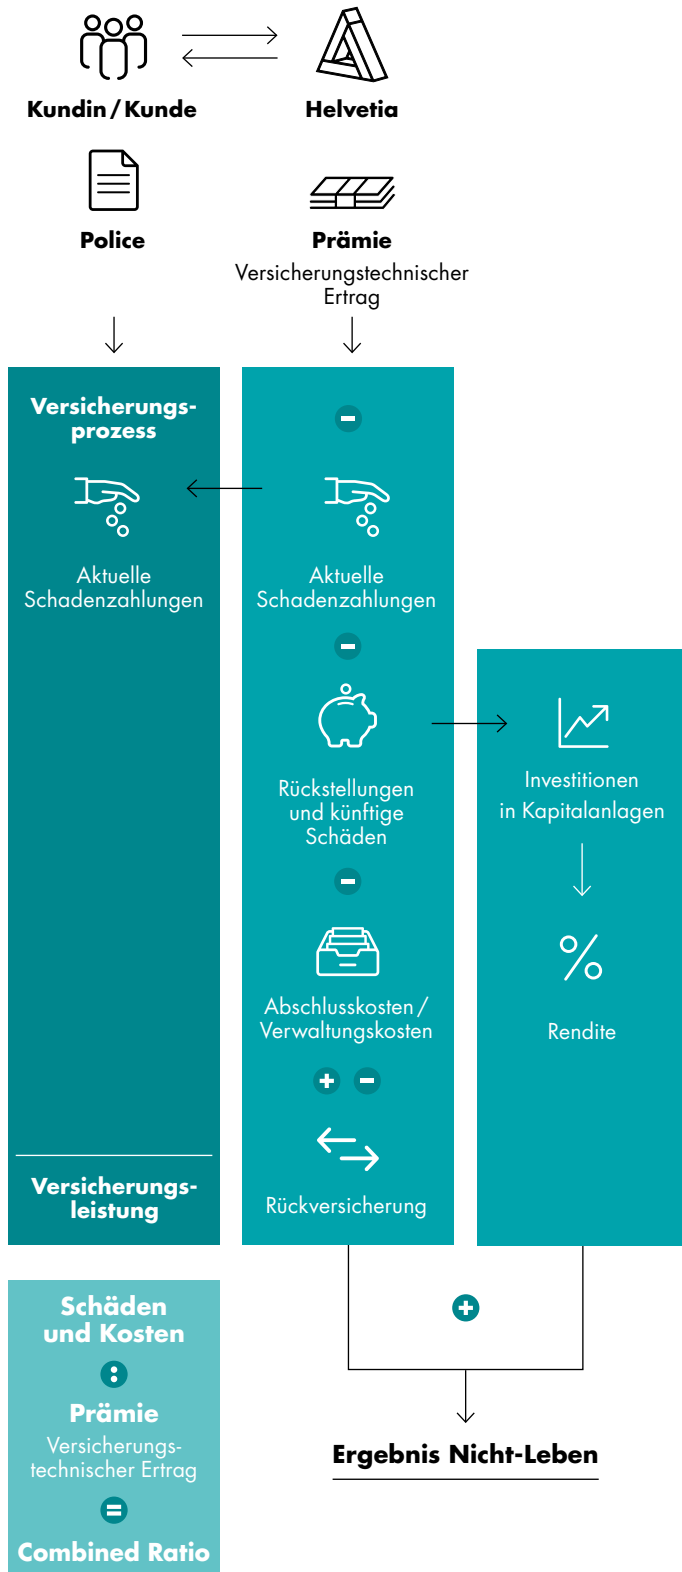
Kundin / Kunde

Helvetia

Police

Prämie
Versicherungstechnischer Ertrag

Versicherungsprozess

Aktuelle Schadenzahlungen

Versicherungsleistung

Aktuelle Schadenzahlungen

Rückstellungen und künftige Schäden

Abschlusskosten / Verwaltungskosten

Rückversicherung

Investitionen in Kapitalanlagen

%

Rendite

Schäden und Kosten

Prämie
Versicherungstechnischer Ertrag

Combined Ratio

Ergebnis Nicht-Leben